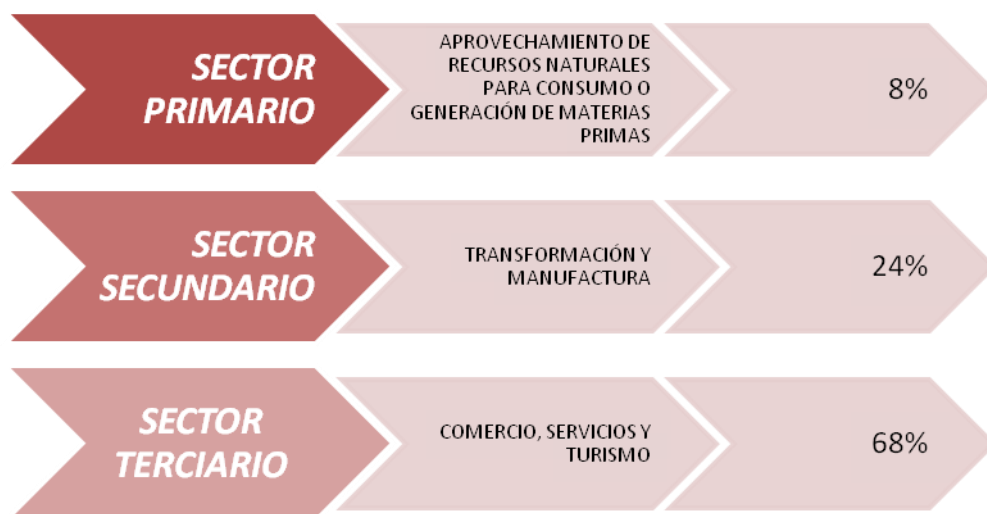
SECTOR PRIMARIO

APROVECHAMIENTO DE RECURSOS NATURALES PARA CONSUMO O GENERACIÓN DE MATERIAS PRIMAS

8%

SECTOR SECUNDARIO

TRANSFORMACIÓN Y MANUFACTURA

24%

SECTOR TERCIARIO

COMERCIO, SERVICIOS Y TURISMO

68%